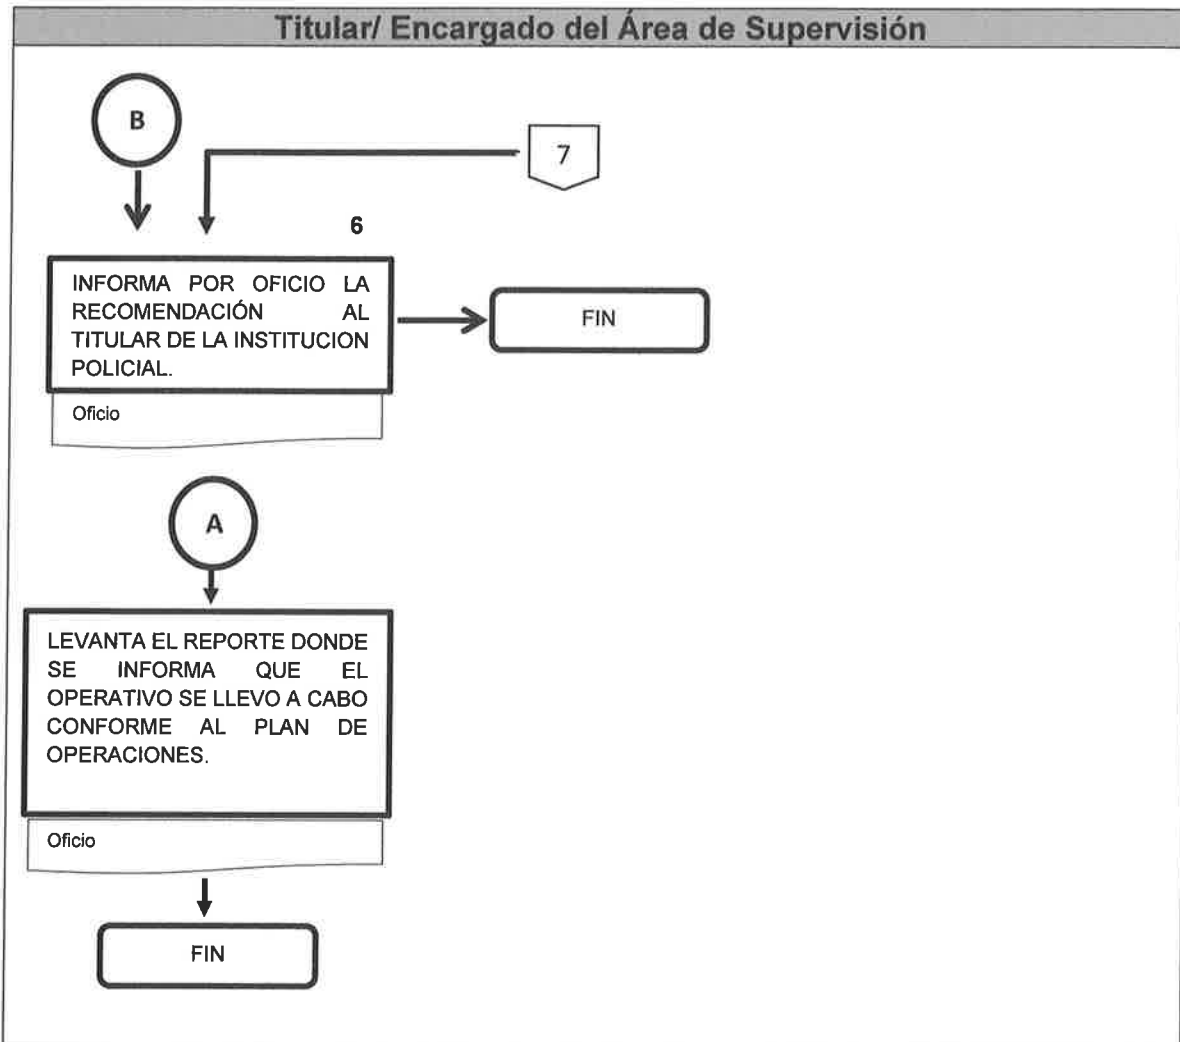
Titular/ Encargado del Área de Supervisión

B

7

6

INFORMA POR OFICIO LA RECOMENDACIÓN AL TITULAR DE LA INSTITUCION POLICIAL.

Oficio

FIN

A

LEVANTA EL REPORTE DONDE SE INFORMA QUE EL OPERATIVO SE LLEVO A CABO CONFORME AL PLAN DE OPERACIONES.

Oficio

FIN